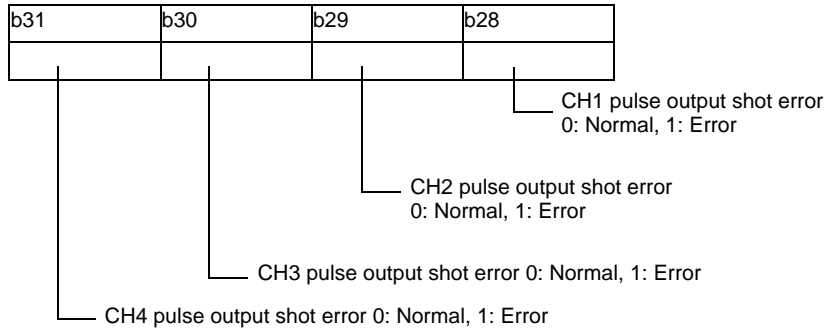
| b31 | b30 | b29 | b28 |
|---|---|---|---|
| | | | |

CH1 pulse output shot error
0: Normal, 1: Error

CH2 pulse output shot error
0: Normal, 1: Error

CH3 pulse output shot error 0: Normal, 1: Error

CH4 pulse output shot error 0: Normal, 1: Error